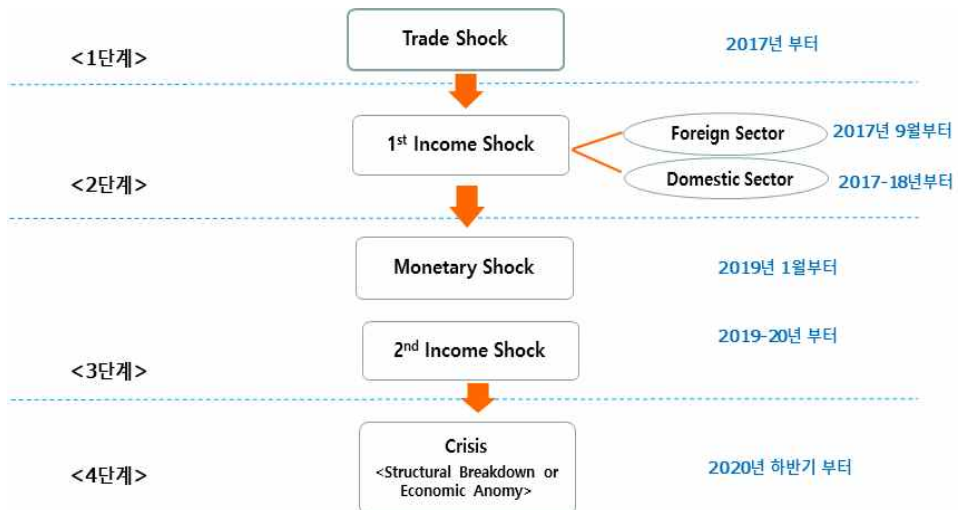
<1단계>

Trade Shock

2017년 부터

1$^{st}$ Income Shock

Foreign Sector

2017년 9월부터

<2단계>

Domestic Sector

2017-18년부터

Monetary Shock

2019년 1월부터

2$^{nd}$ Income Shock

2019-20년 부터

<3단계>

<4단계>

Crisis
<Structural Breakdown or Economic Anomy>

2020년 하반기 부터